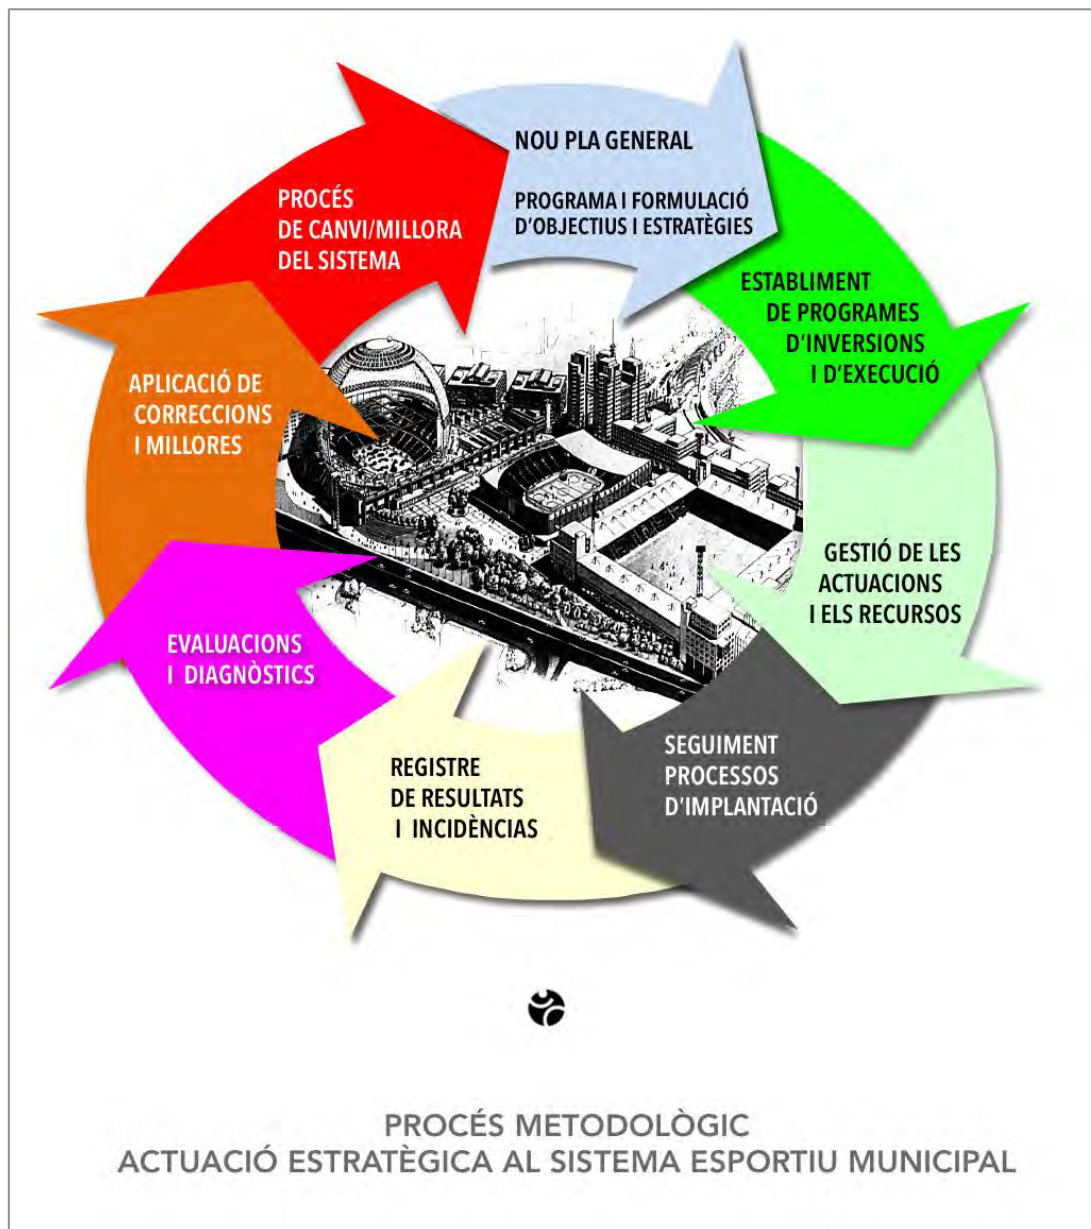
NOU PLA GENERAL

PROGRAMA I FORMULACIÓ D'OBJECTIUS I ESTRATÈGIES

ESTABLIMENT DE PROGRAMES D'INVERSIONS I D'EXECUCIÓ

GESTIÓ DE LES ACTUACIONS I ELS RECURSOS

SEGUIMENT PROCESSOS D'IMPLANTACIÓ

REGISTRE DE RESULTATS I INCIDÈNCIAS

EVALUACIONS I DIAGNÒSTICS

APLICACIÓ DE CORRECCIONS I MILLORES

PROCÉS DE CANVI/MILLORA DEL SISTEMA

PROCÉS METODOLÒGIC
ACTUACIÓ ESTRATÈGICA AL SISTEMA ESPORTIU MUNICIPAL